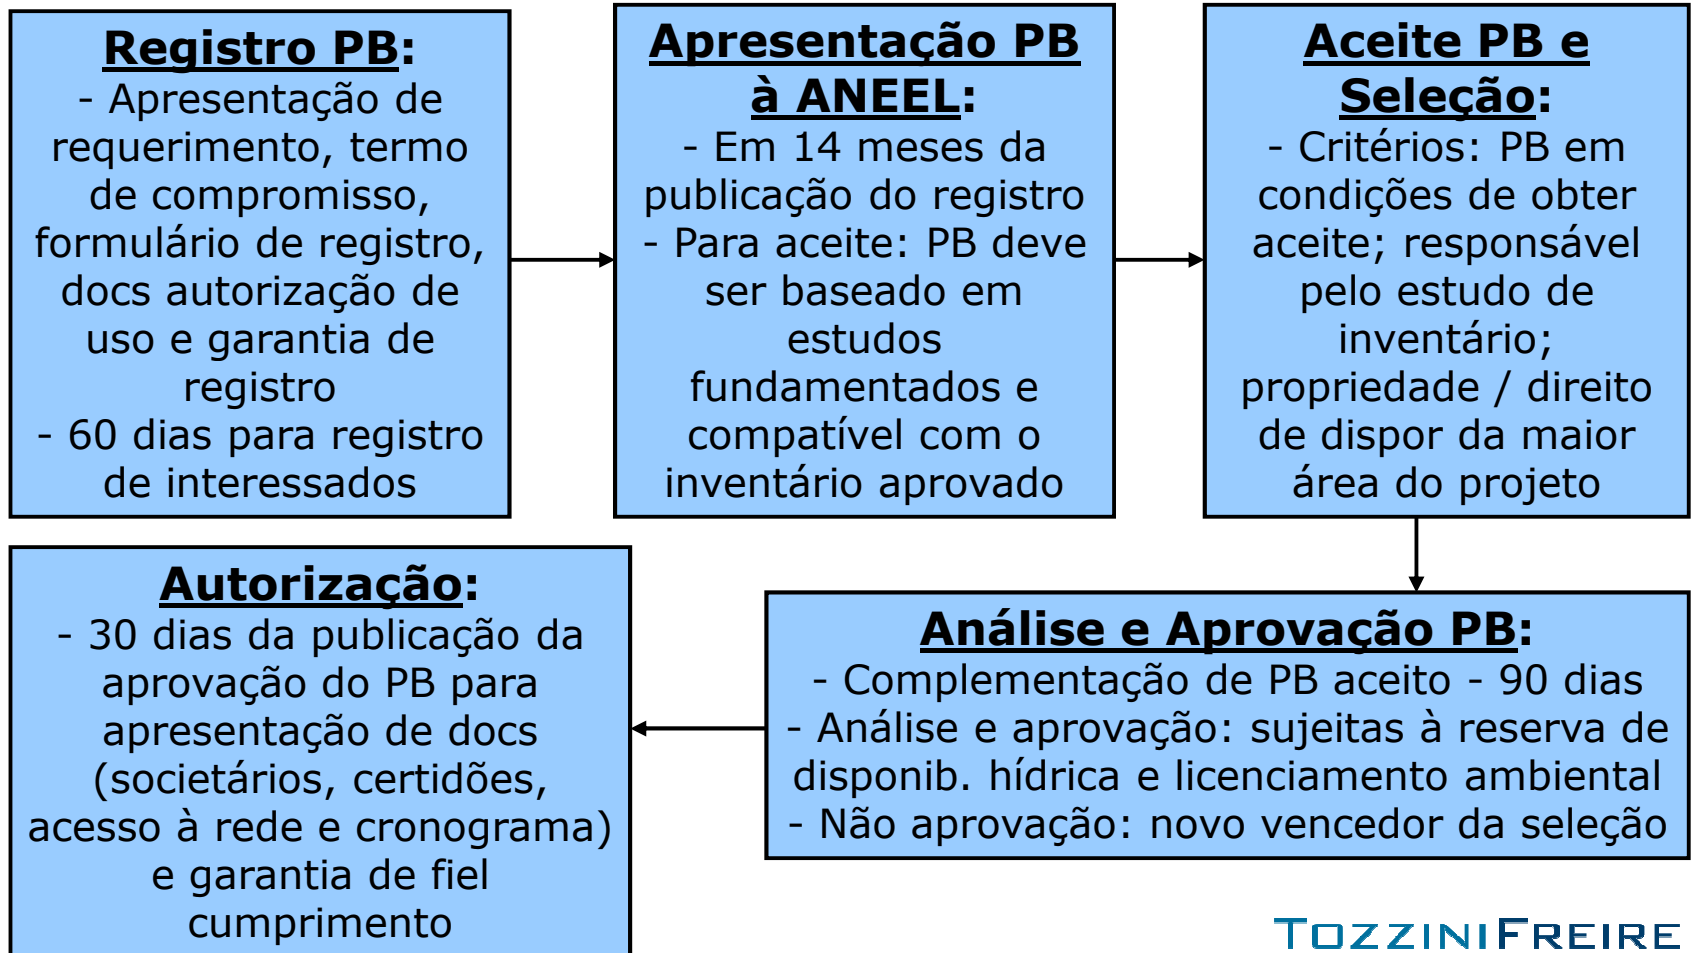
**Registro PB:**
- Apresentação de requerimento, termo de compromisso, formulário de registro, docs autorização de uso e garantia de registro
- 60 dias para registro de interessados

**Apresentação PB à ANEEL:**
- Em 14 meses da publicação do registro
- Para aceite: PB deve ser baseado em estudos fundamentados e compatível com o inventário aprovado

**Aceite PB e Seleção:**
- Critérios: PB em condições de obter aceite; responsável pelo estudo de inventário; propriedade / direito de dispor da maior área do projeto

**Autorização:**
- 30 dias da publicação da aprovação do PB para apresentação de docs (societários, certidões, acesso à rede e cronograma) e garantia de fiel cumprimento

**Análise e Aprovação PB:**
- Complementação de PB aceito - 90 dias
- Análise e aprovação: sujeitas à reserva de disponib. hídrica e licenciamento ambiental
- Não aprovação: novo vencedor da seleção

TozziniFreire